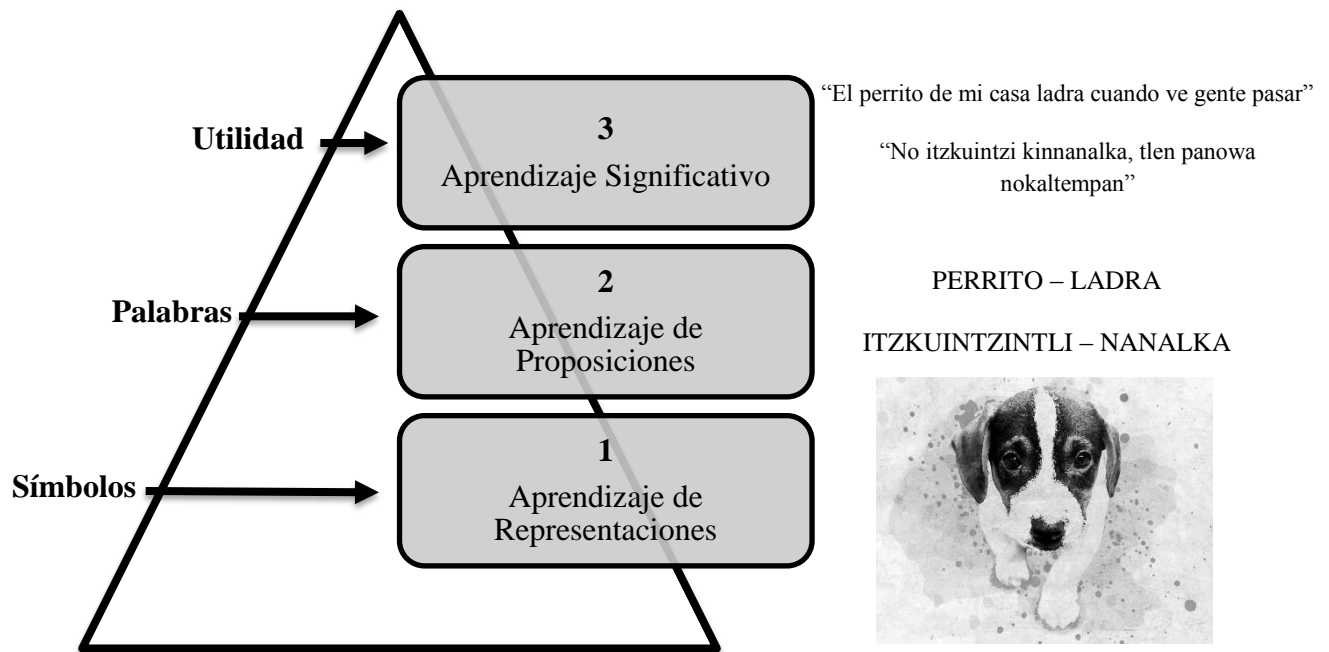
Utilidad

3
Aprendizaje Significativo

"El perrito de mi casa ladra cuando ve gente pasar"

"No itzkuintzi kinnanalka, tlen panowa nokaltempan"

Palabras

2
Aprendizaje de Proposiciones

PERRITO – LADRA

ITZKUINTZINTLI – NANALKA

Símbolos

1
Aprendizaje de Representaciones